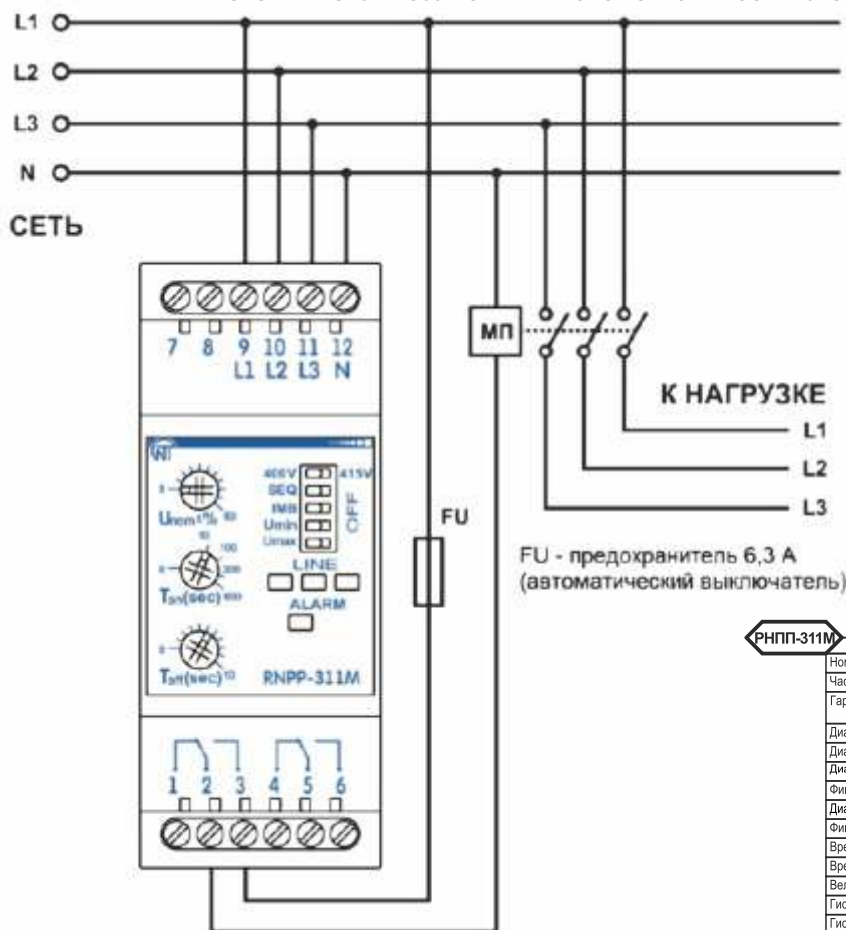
L1
L2
L3
N
СЕТЬ

7 8 9 10 11 12
L1 L2 L3 N

Unom % 
Tвкл(sec)
Tвыкл(sec)
400V 415V
SEQ
IMB
Umin
Umax
OFF
LINE
ALARM
RNPP-311M

1 2 3 4 5 6

МП

К НАГРУЗКЕ
L1
L2
L3

FU

FU - предохранитель 6,3 А (автоматический выключатель)

РНПП-311М
Ном
Час
Гар
Диа
Диа
Диа
Фи
Диа
Фи
Вре
Вре
Вел
Гис
Гис